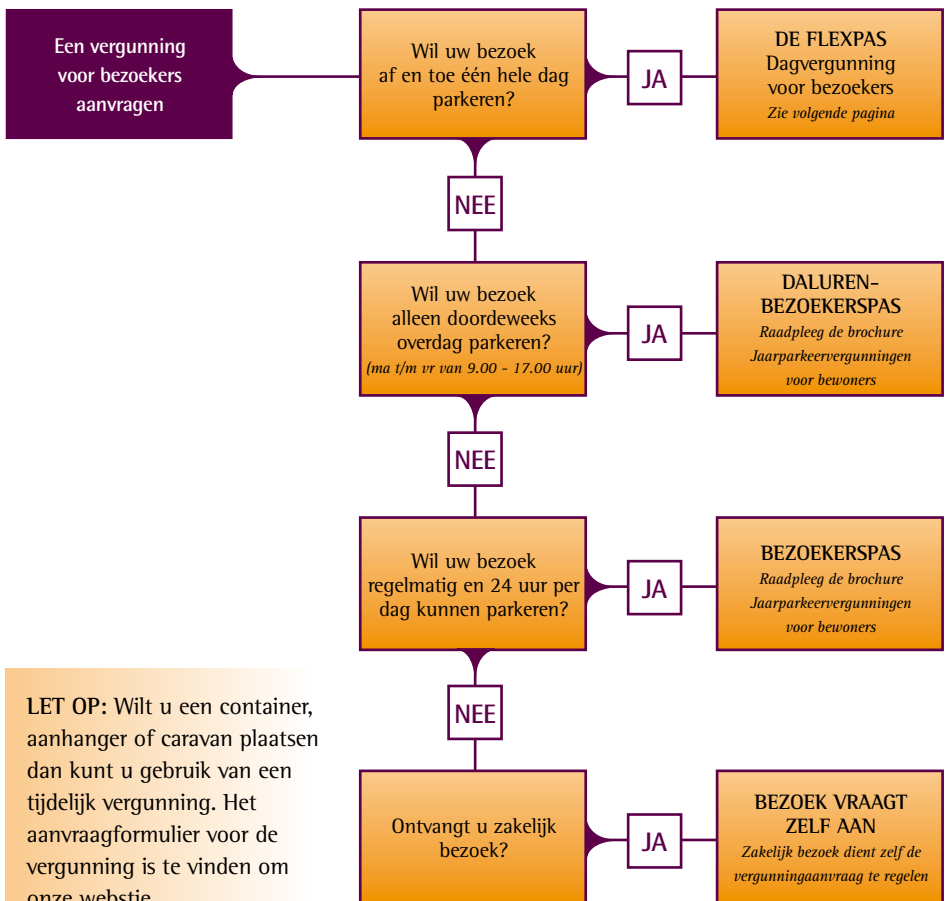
Een vergunning voor bezoekers aanvragen

Wil uw bezoek af en toe één hele dag parkeren?

JA

DE FLEXPAS
Dagvergunning voor bezoekers
Zie volgende pagina

NEE

Wil uw bezoek alleen doordeweeks overdag parkeren?
(ma t/m vr van 9.00 - 17.00 uur)

JA

DALUREN-BEZOEKERSPAS
Raadpleeg de brochure Jaarparkeervergunningen voor bewoners

NEE

Wil uw bezoek regelmatig en 24 uur per dag kunnen parkeren?

JA

BEZOEKERSPAS
Raadpleeg de brochure Jaarparkeervergunningen voor bewoners

NEE

LET OP: Wilt u een container, aanhanger of caravan plaatsen dan kunt u gebruik van een tijdelijk vergunning. Het aanvraagformulier voor de vergunning is te vinden om onze webstie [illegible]

Ontvangt u zakelijk bezoek?

JA

BEZOEK VRAAGT ZELF AAN
Zakelijk bezoek dient zelf de vergunningaanvraag te regelen